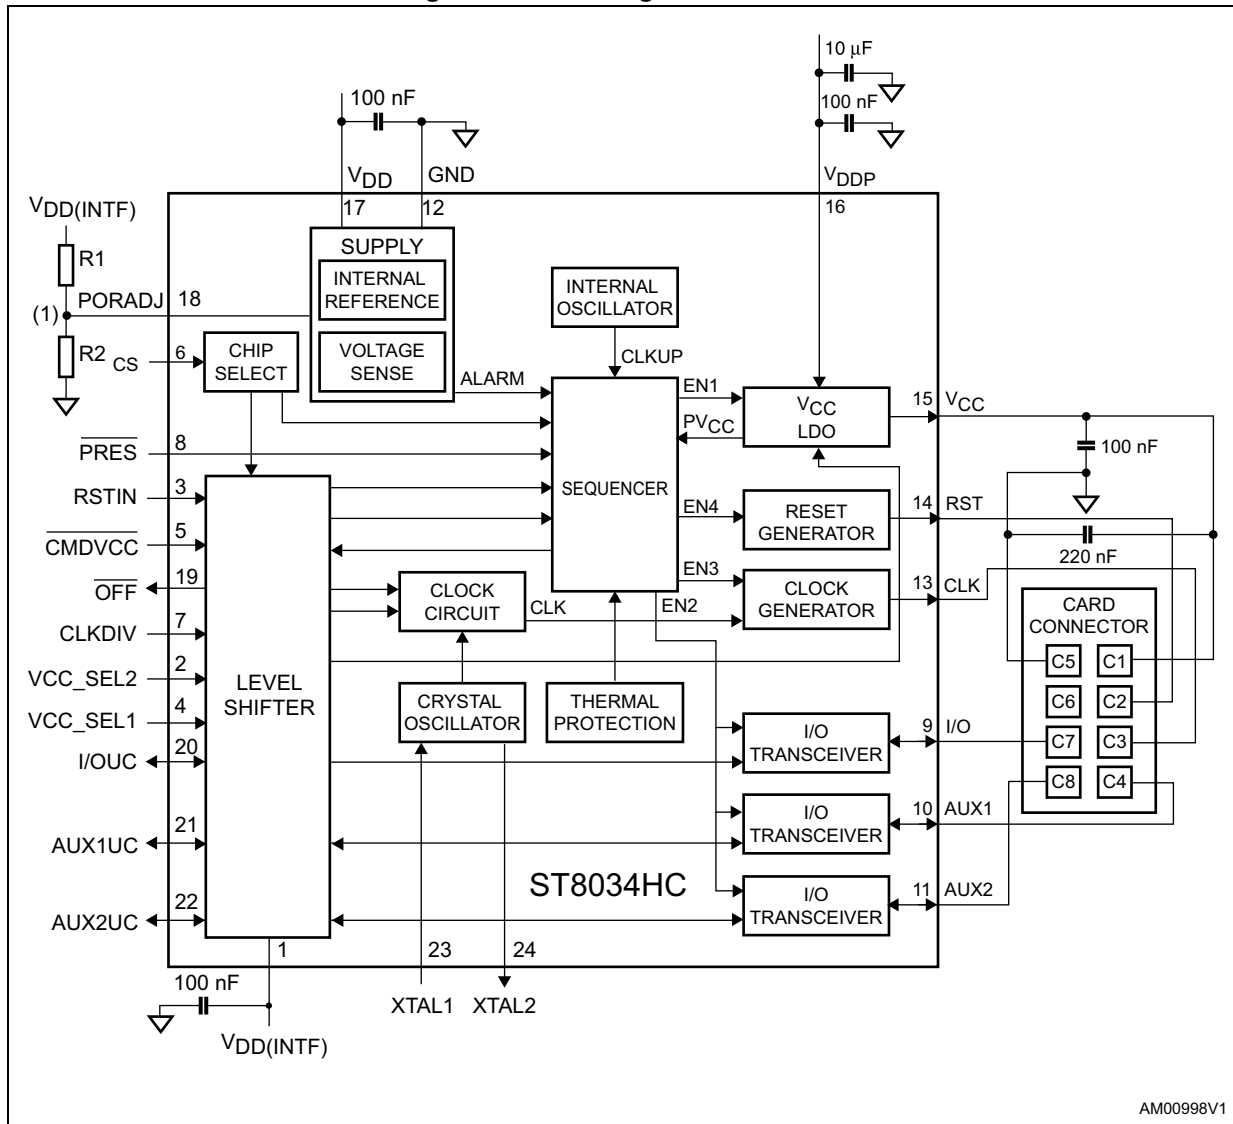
100 nF

$V_{DD}$ GND

17 12

10 µF

100 nF

$V_{DDP}$

16

$V_{DD(INTF)}$

R1

PORADJ 18

(1)

R2 CS 6

SUPPLY

INTERNAL REFERENCE

VOLTAGE SENSE

CHIP SELECT

INTERNAL OSCILLATOR

CLKUP

ALARM

SEQUENCER

EN1

$PV_{CC}$

$V_{CC}$ LDO

15 $V_{CC}$

100 nF

$\overline{PRES}$ 8

RSTIN 3

$\overline{CMDVCC}$ 5

$\overline{OFF}$ 19

CLKDIV 7

VCC_SEL2 2

VCC_SEL1 4

I/OUC 20

AUX1UC 21

AUX2UC 22

LEVEL SHIFTER

EN4

RESET GENERATOR

14 RST

220 nF

CLOCK CIRCUIT

CLK

EN3

EN2

CLOCK GENERATOR

13 CLK

CARD CONNECTOR

C5 C1

C6 C2

C7 C3

C8 C4

CRYSTAL OSCILLATOR

THERMAL PROTECTION

I/O TRANSCEIVER

9 I/O

I/O TRANSCEIVER

10 AUX1

I/O TRANSCEIVER

11 AUX2

ST8034HC

1

23 24

100 nF

XTAL1 XTAL2

$V_{DD(INTF)}$

AM00998V1